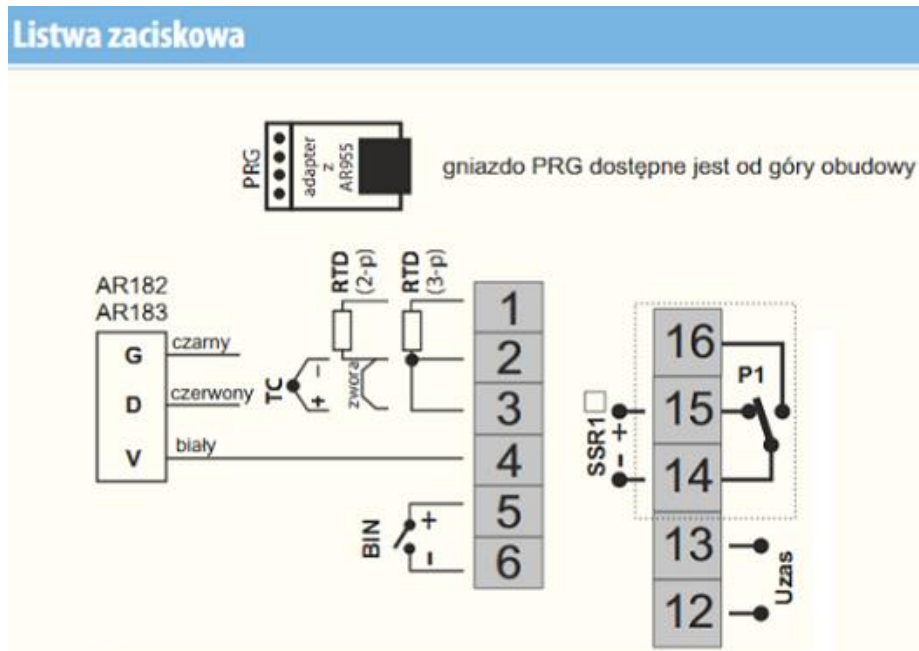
Listwa zaciskowa

PRG
adapter z AR955
gniazdo PRG dostępne jest od góry obudowy

AR182
AR183
G
D
V
czarny
czerwony
biały
TC
-
+
RTD (2-p)
zwora
RTD (3-p)
1
2
3
4
5
6
BIN
+
-
16
15
14
13
12
P1
SSR1
+
-
Uzas